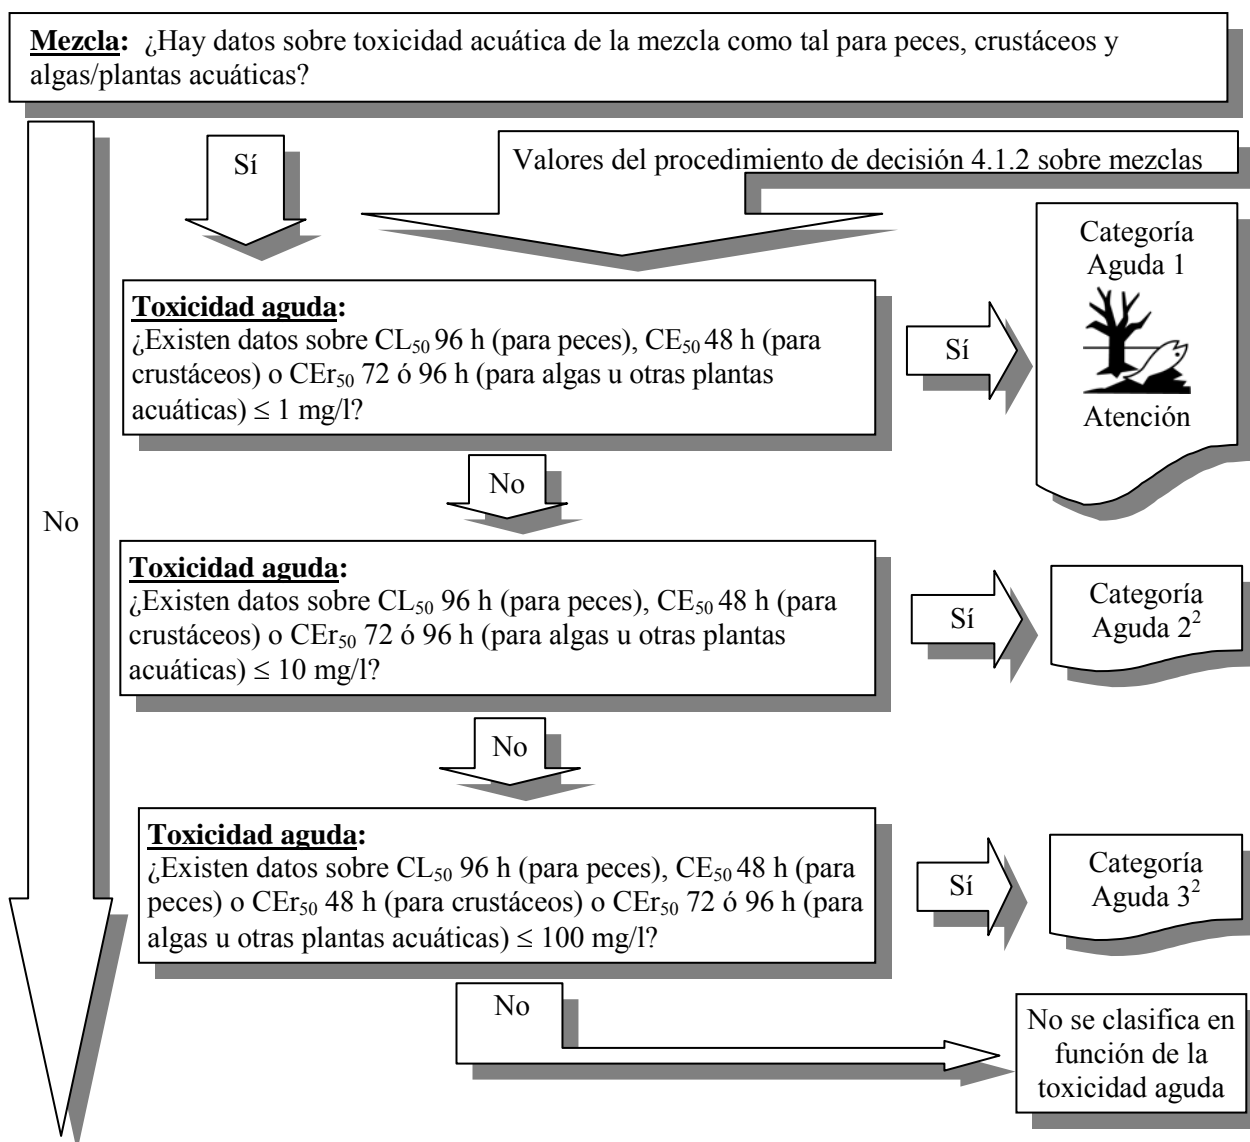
**Mezcla:** ¿Hay datos sobre toxicidad acuática de la mezcla como tal para peces, crustáceos y algas/plantas acuáticas?

Sí

Valores del procedimiento de decisión 4.1.2 sobre mezclas

No

**Toxicidad aguda:**
¿Existen datos sobre $CL_{50}$ 96 h (para peces), $CE_{50}$ 48 h (para crustáceos) o $CEr_{50}$ 72 ó 96 h (para algas u otras plantas acuáticas) $\leq$ 1 mg/l?

Sí

Categoría Aguda 1

Atención

No

**Toxicidad aguda:**
¿Existen datos sobre $CL_{50}$ 96 h (para peces), $CE_{50}$ 48 h (para crustáceos) o $CEr_{50}$ 72 ó 96 h (para algas u otras plantas acuáticas) $\leq$ 10 mg/l?

Sí

Categoría Aguda $2^2$

No

**Toxicidad aguda:**
¿Existen datos sobre $CL_{50}$ 96 h (para peces), $CE_{50}$ 48 h (para peces) o $CEr_{50}$ 48 h (para crustáceos) o $CEr_{50}$ 72 ó 96 h (para algas u otras plantas acuáticas) $\leq$ 100 mg/l?

Sí

Categoría Aguda $3^2$

No

No se clasifica en función de la toxicidad aguda